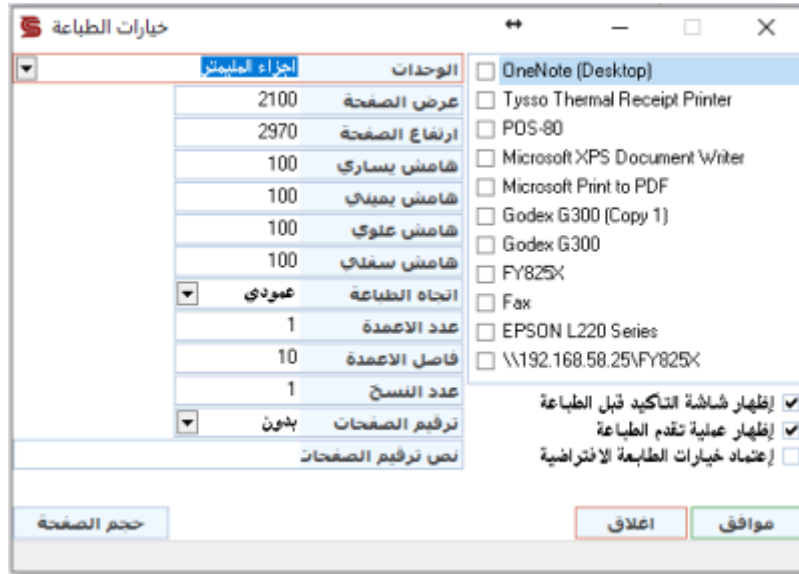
خيارات الطباعة

| | |
|---|---|
| الوحدات | اجزاء المليمتر |
| عرض الصفحة | 2100 |
| ارتفاع الصفحة | 2970 |
| هامش يساري | 100 |
| هامش يميني | 100 |
| هامش علوي | 100 |
| هامش سفلي | 100 |
| اتجاه الطباعة | عمودي |
| عدد الاعمدة | 1 |
| فاصل الاعمدة | 10 |
| عدد النسخ | 1 |
| ترقيم الصفحات | بدون |
| نص ترقيم الصفحات | |

OneNote (Desktop)
Tysso Thermal Receipt Printer
POS-80
Microsoft XPS Document Writer
Microsoft Print to PDF
Godex G300 (Copy 1)
Godex G300
FY825X
Fax
EPSON L220 Series
\\192.168.58.25\FY825X

إظهار شاشة التاكيد قبل الطباعة
إظهار عملية تقدم الطباعة
إعتماد خيارات الطابعة الافتراضية

حجم الصفحة
اغلاق
موافق